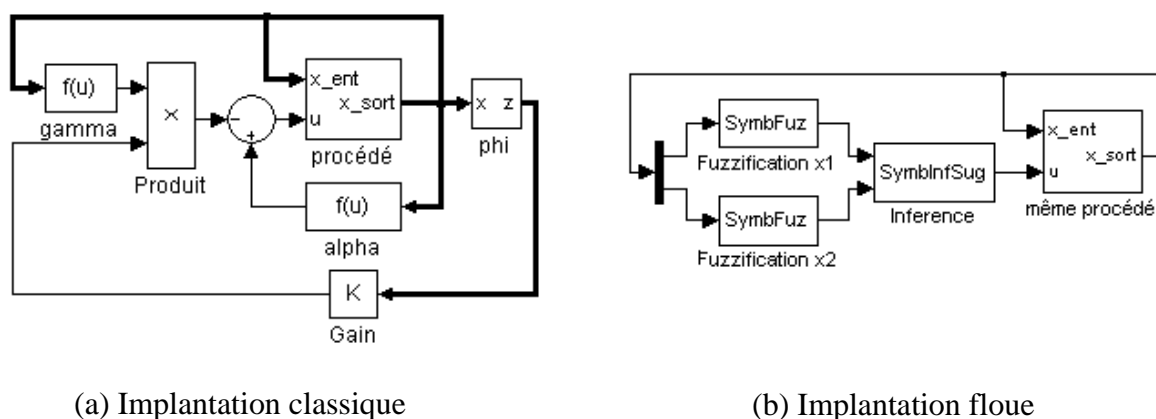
f(u)

gamma

×

Produit

-

+

u

x_ent

x_sort

procédé

f(u)

alpha

x z

phi

K

Gain

SymbFuz

Fuzzification x1

SymbFuz

Fuzzification x2

SymbInfSug

Inference

x_ent

u

x_sort

même procédé

(a) Implantation classique

(b) Implantation floue